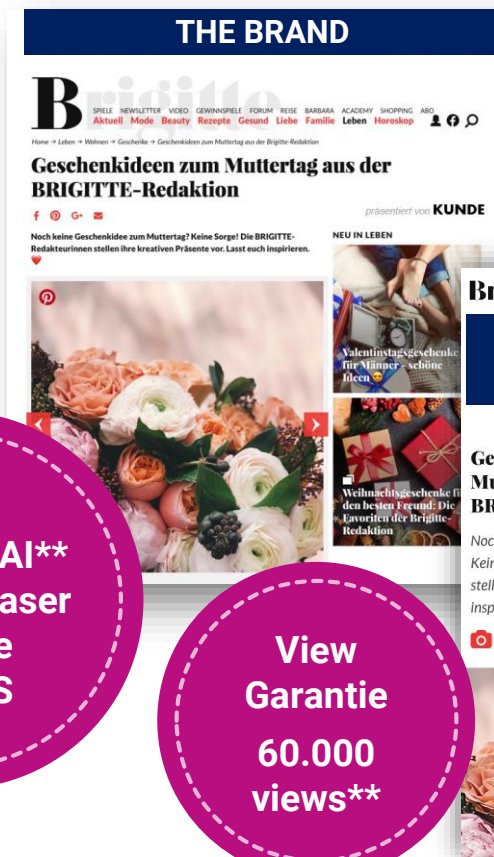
THE BRAND

Brigitte

SPIELE NEWSLETTER VIDEO GEWINNSPIELE FORUM REISE BARBARA ACADEMY SHOPPING ABO
Aktuell Mode Beauty Rezepte Gesund Liebe Familie Leben Horoskop

Home → Leben → Wohnen → Geschenke → Geschenkideen zum Muttertag aus der Brigitte-Redaktion

Geschenkideen zum Muttertag aus der BRIGITTE-Redaktion

präsentiert von KUNDE

Noch keine Geschenkidee zum Muttertag? Keine Sorge! Die BRIGITTE-Redakteurinnen stellen ihre kreativen Präsente vor. Lasst euch inspirieren.

NEU IN LEBEN

Valentinstagsgeschenke für Männer - schöne Ideen

Weihnachtsgeschenke für den besten Freund: Die Favoriten der Brigitte-Redaktion

Br

Ge
Mu
BR

Noc
Kei
stell
insp

AI**
aser
e
S

View Garantie
60.000 views**